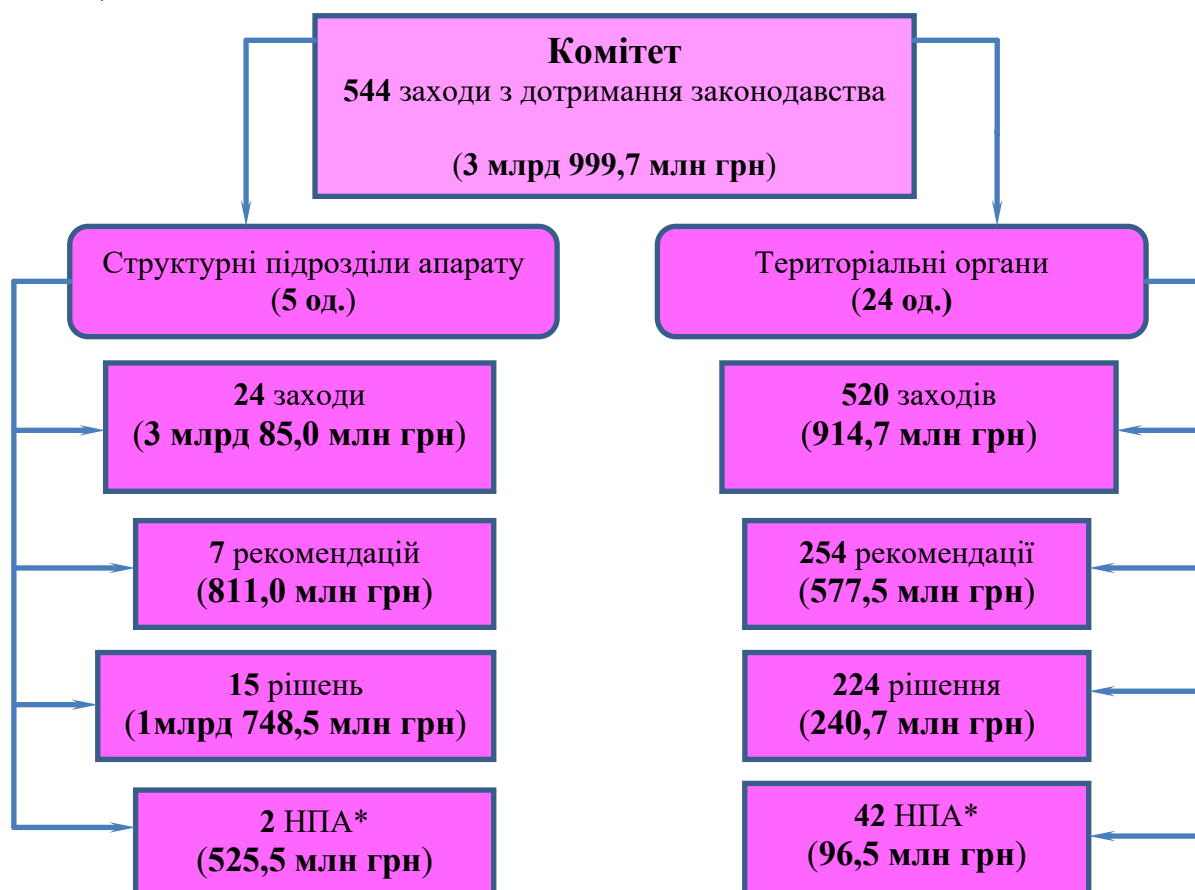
**Комітет**
**544** заходи з дотримання законодавства

**(3 млрд 999,7 млн грн)**

Структурні підрозділи апарату
**(5 од.)**

Територіальні органи
**(24 од.)**

**24** заходи
**(3 млрд 85,0 млн грн)**

**7** рекомендацій
**(811,0 млн грн)**

**15** рішень
**(1млрд 748,5 млн грн)**

**2** НПА*
**(525,5 млн грн)**

**520** заходів
**(914,7 млн грн)**

**254** рекомендації
**(577,5 млн грн)**

**224** рішення
**(240,7 млн грн)**

**42** НПА*
**(96,5 млн грн)**